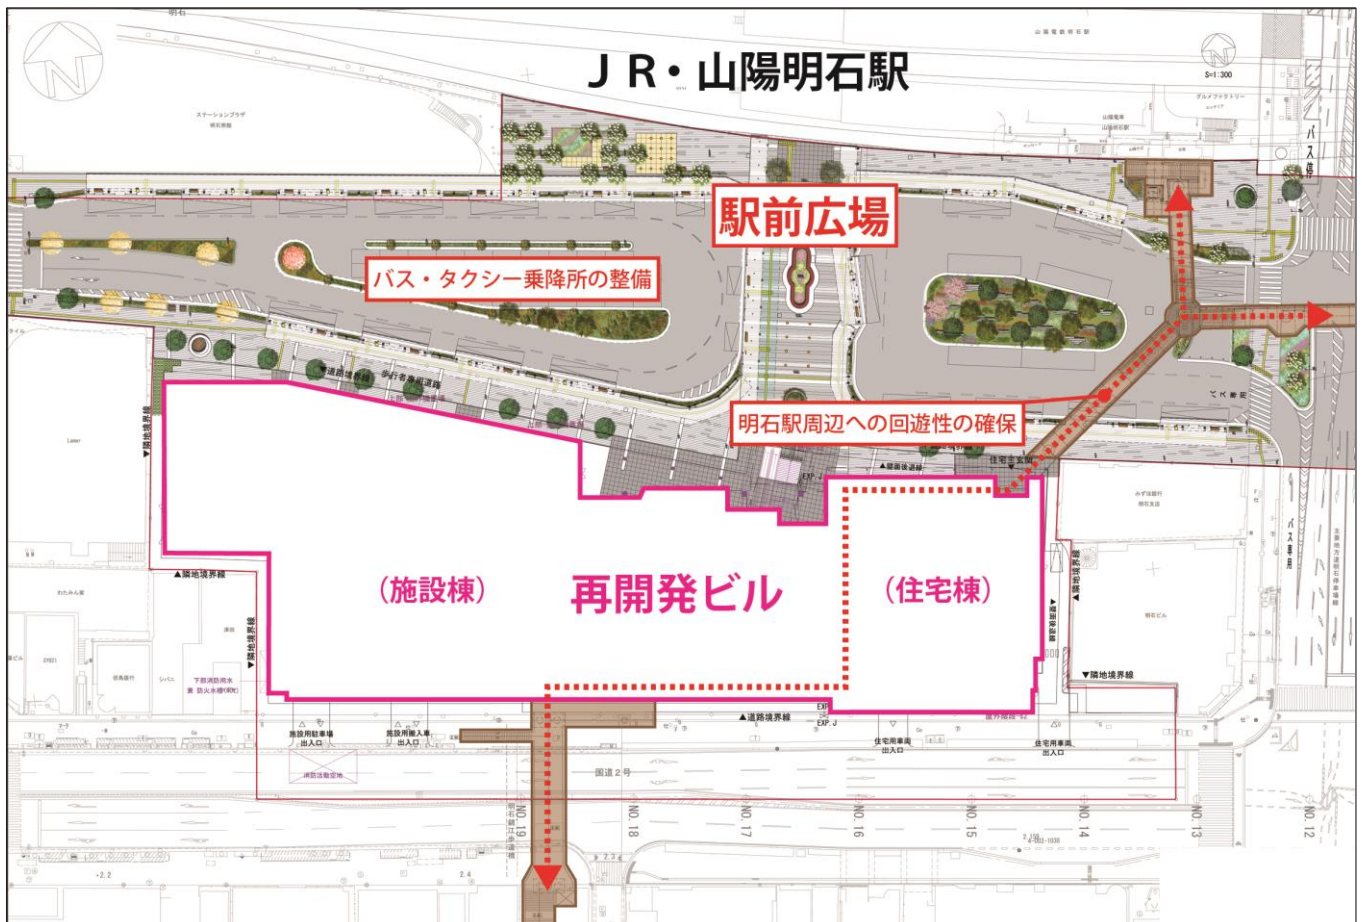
ＪＲ・山陽明石駅

駅前広場

バス・タクシー乗降所の整備

明石駅周辺への回遊性の確保

（施設棟）

再開発ビル

（住宅棟）

S=1:300

ステーションプラザ

山陽電鉄明石駅

バス停

▼隣地境界線

▼隣地境界線

▼隣地境界線

▼隣地境界線

▲道路境界線

▲道路境界線

施設用駐車場出入口

施設用搬入車出入口

住宅用車両出入口

住宅用車両出入口

国道２号

NO.19

NO.18

NO.17

NO.16

NO.15

NO.14

NO.13

NO.12

バス専用

バス専用

EXP.J

EXP.J